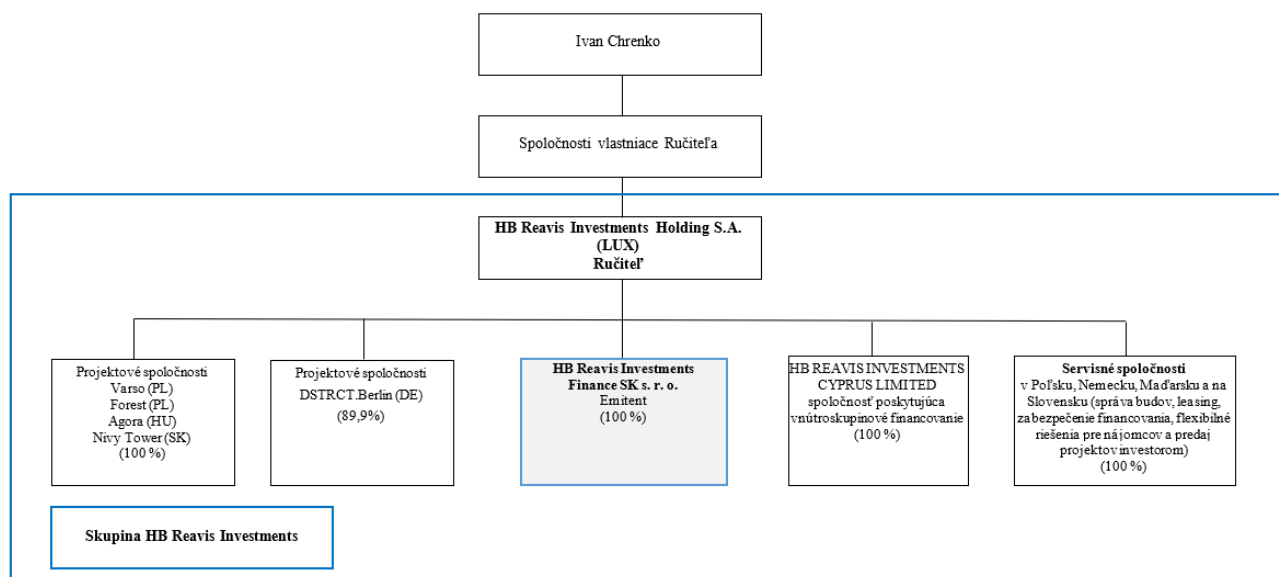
Ivan Chrenko

Spoločnosti vlastniace Ručiteľa

HB Reavis Investments Holding S.A. (LUX)
Ručiteľ

Projektové spoločnosti
Varso (PL)
Forest (PL)
Agora (HU)
Nivy Tower (SK)
(100 %)

Projektové spoločnosti
DSTRCT.Berlin (DE)
(89,9%)

HB Reavis Investments Finance SK s. r. o.
Emitent
(100 %)

HB REAVIS INVESTMENTS CYPRUS LIMITED
spoločnosť poskytujúca vnútroskupinové financovanie
(100 %)

Servisné spoločnosti
v Poľsku, Nemecku, Maďarsku a na Slovensku (správa budov, leasing, zabezpečenie financovania, flexibilné riešenia pre nájomcov a predaj projektov investorom)
(100 %)

Skupina HB Reavis Investments